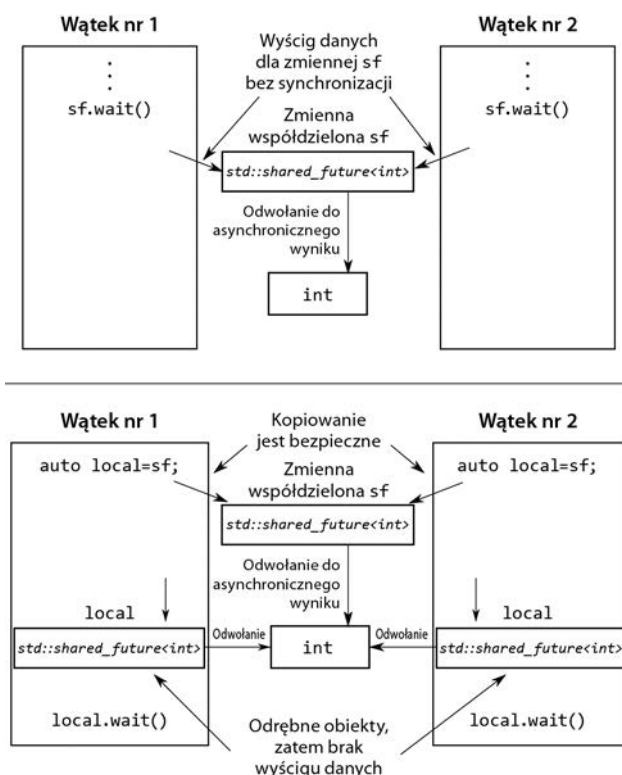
Wątek nr 1

Wyścig danych dla zmiennej sf bez synchronizacji

Wątek nr 2

⋮
sf.wait()

⋮
sf.wait()

Zmienna współdzielona sf

std::shared_future<int>

Odwołanie do asynchronicznego wyniku

int

Wątek nr 1

Kopiowanie jest bezpieczne

Wątek nr 2

auto local=sf;

auto local=sf;

Zmienna współdzielona sf

std::shared_future<int>

Odwołanie do asynchronicznego wyniku

local

local

std::shared_future<int>

Odwołanie

int

Odwołanie

std::shared_future<int>

local.wait()

Odrębne obiekty, zatem brak wyścigu danych

local.wait()